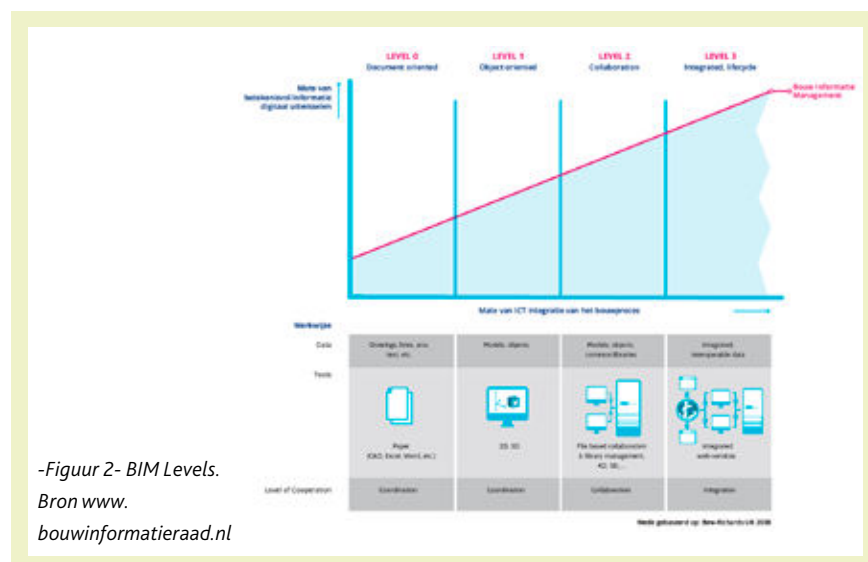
LEVEL 0
Document oriented

LEVEL 1
Object oriented

LEVEL 2
Collaboration

LEVEL 3
Integrated, lifecycle

Mate van betekenisvol informatie digitaal uitwisselen

Bouw Informatie Management

Mate van ICT integratie van het bouwproces

Werkwijze

| | | | | |
|---|---|---|---|---|
| Data | Drawings, lines, arcs, text, etc. | Models, objects | Models, objects, connected data | Integrated, interoperable data |
| Tools | Paper (CAD, Excel, Word, etc.) | 2D, 3D | File based collaboration & library management, 4D, 5D... | Integrated web-services |
| Level of Cooperation | Coordination | Coordination | Collaboration | Integration |

Mede gebaseerd op: Bew-Richards UK 2008

-Figuur 2- BIM Levels. Bron www. bouwinformatieraad.nl